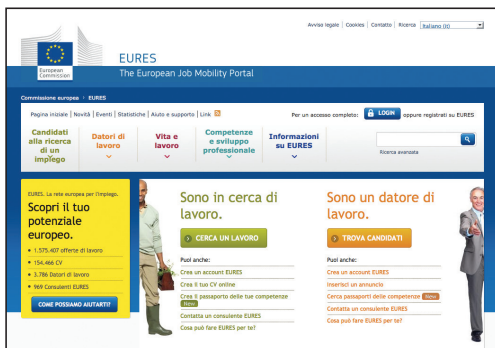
Avviso legale | Cookies | Contatto | Ricerca | Italiano (it)

European Commission

EURES
The European Job Mobility Portal

Commissione europea › EURES

Pagina iniziale | Novità | Eventi | Statistiche | Aiuto e supporto | Link

Per un accesso completo: LOGIN oppure registrati su EURES

Candidati alla ricerca di un impiego

Datori di lavoro

Vita e lavoro

Competenze e sviluppo professionale

Informazioni su EURES

Ricerca avanzata

EURES. La rete europea per l'impiego.

Scopri il tuo potenziale europeo.

• 1.575.407 offerte di lavoro
• 154.466 CV
• 3.786 Datori di lavoro
• 969 Consulenti EURES

COME POSSIAMO AIUTARTI?

Sono in cerca di lavoro.

CERCA UN LAVORO

Puoi anche:
Crea un account EURES
Crea il tuo CV online
Crea il passaporto delle tue competenze New
Contatta un consulente EURES
Cosa può fare EURES per te?

Sono un datore di lavoro.

TROVA CANDIDATI

Puoi anche:
Crea un account EURES
Inserisci un annuncio
Cerca passaporti delle competenze New
Contatta un consulente EURES
Cosa può fare EURES per te?